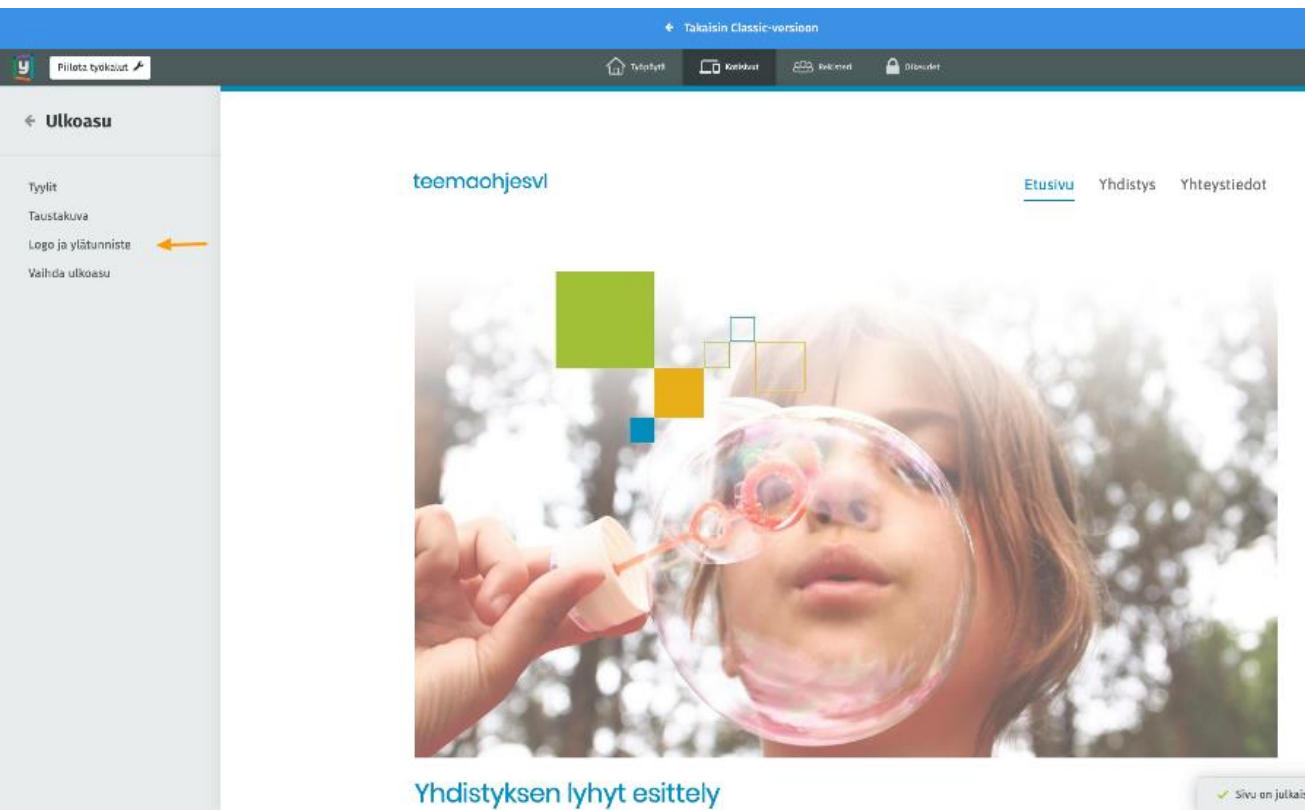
← Takaisin Classic-versioon

y Piilota työkalut

Työpöytä Kotisivut Rekisteri Oikeudet

← Ulkoasu

Tyylit
Taustakuva
Logo ja ylätunniste
Vaihda ulkoasu

teemaohjesvl

Etusivu Yhdistys Yhteystiedot

Yhdistyksen lyhyt esittely

Sivu on julkais